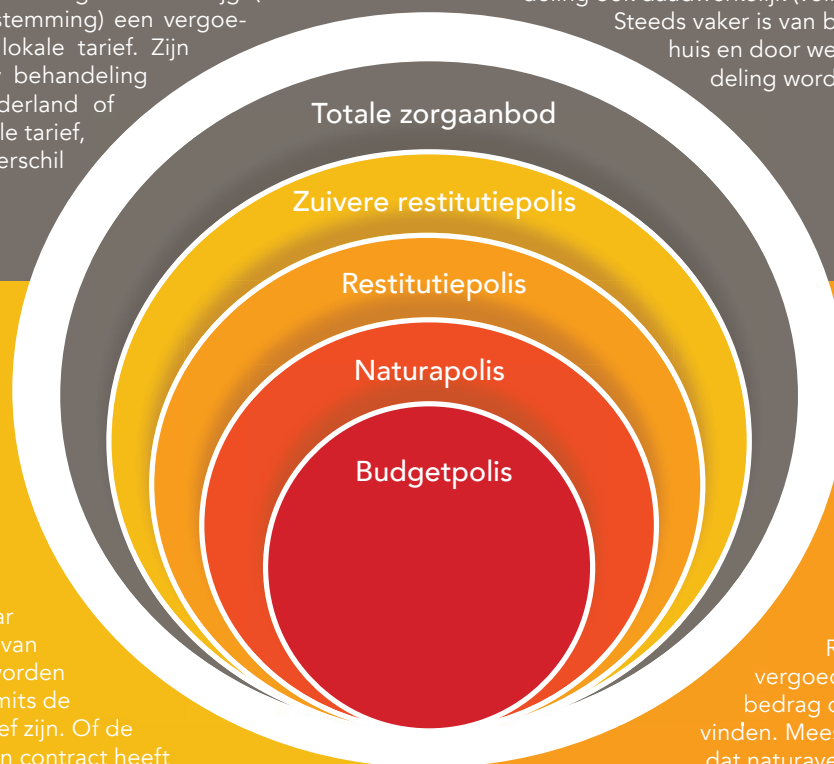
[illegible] (toestemming) een vergoe- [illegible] lokale tarief. Zijn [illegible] behandeling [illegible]derland of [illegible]le tarief, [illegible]erschil

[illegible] Steeds vaker is van b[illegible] huis en door we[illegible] deling word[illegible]

Totale zorgaanbod

Zuivere restitutiepolis

Restitutiepolis

Naturapolis

Budgetpolis

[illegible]r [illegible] van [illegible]worden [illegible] mits de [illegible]ef zijn. Of de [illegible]n contract heeft

R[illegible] vergoed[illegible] bedrag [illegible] vinden. Mee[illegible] dat naturave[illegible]